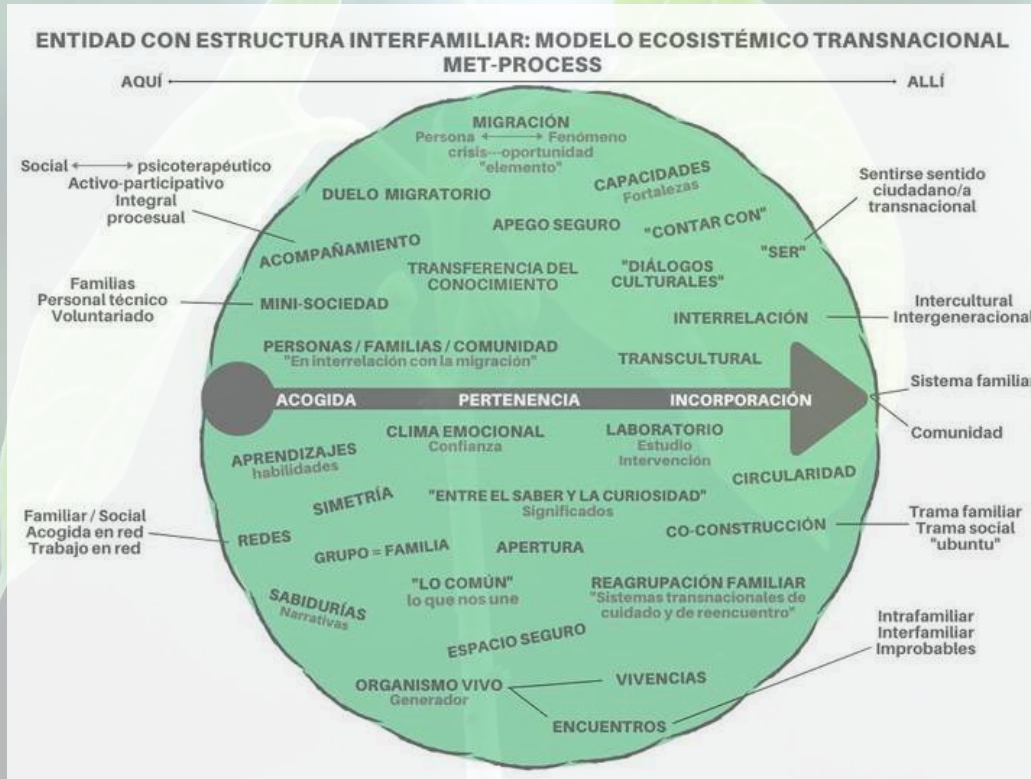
ENTIDAD CON ESTRUCTURA INTERFAMILIAR: MODELO ECOSISTÉMICO TRANSNACIONAL
MET-PROCESS

AQUÍ

ALLÍ

MIGRACIÓN
Persona ⟷ Fenómeno
crisis---oportunidad
"elemento"

Social ⟷ psicoterapéutico
Activo-participativo
Integral
procesual

DUELO MIGRATORIO

CAPACIDADES
Fortalezas

Sentirse sentido
ciudadano/a
transnacional

APEGO SEGURO

"CONTAR CON"

ACOMPAÑAMIENTO

"SER"

TRANSFERENCIA DEL CONOCIMIENTO

"DIÁLOGOS CULTURALES"

Familias
Personal técnico
Voluntariado

MINI-SOCIEDAD

Intercultural
Intergeneracional

INTERRELACIÓN

PERSONAS / FAMILIAS / COMUNIDAD
"En interrelación con la migración"

TRANSCULTURAL

Sistema familiar

ACOGIDA

PERTENENCIA

INCORPORACIÓN

Comunidad

APRENDIZAJES
habilidades

CLIMA EMOCIONAL
Confianza

LABORATORIO
Estudio
Intervención

CIRCULARIDAD

SIMETRÍA

"ENTRE EL SABER Y LA CURIOSIDAD"
Significados

Familiar / Social
Acogida en red
Trabajo en red

REDES

CO-CONSTRUCCIÓN

Trama familiar
Trama social
"ubuntu"

GRUPO = FAMILIA

APERTURA

SABIDURÍAS
Narrativas

"LO COMÚN"
lo que nos une

REAGRUPACIÓN FAMILIAR
"Sistemas transnacionales de cuidado y de reencuentro"

ESPACIO SEGURO

Intrafamiliar
Interfamiliar
Improbables

ORGANISMO VIVO
Generador

VIVENCIAS

ENCUENTROS